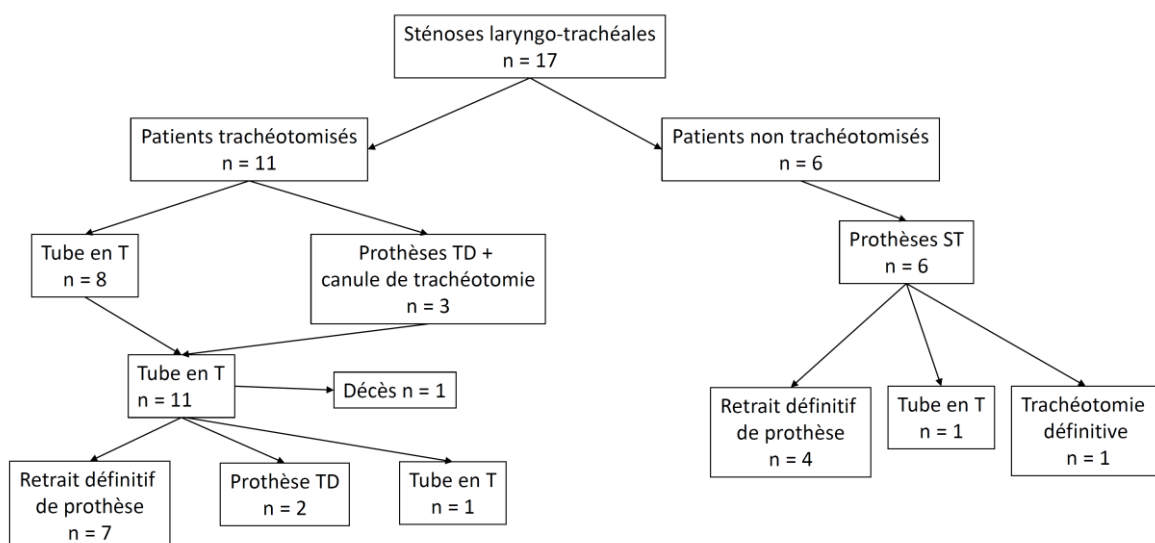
Sténoses laryngo-trachéales
n = 17

Patients trachéotomisés
n = 11

Patients non trachéotomisés
n = 6

Tube en T
n = 8

Prothèses TD + canule de trachéotomie
n = 3

Prothèses ST
n = 6

Tube en T
n = 11

Décès n = 1

Retrait définitif de prothèse
n = 4

Tube en T
n = 1

Trachéotomie définitive
n = 1

Retrait définitif de prothèse
n = 7

Prothèse TD
n = 2

Tube en T
n = 1